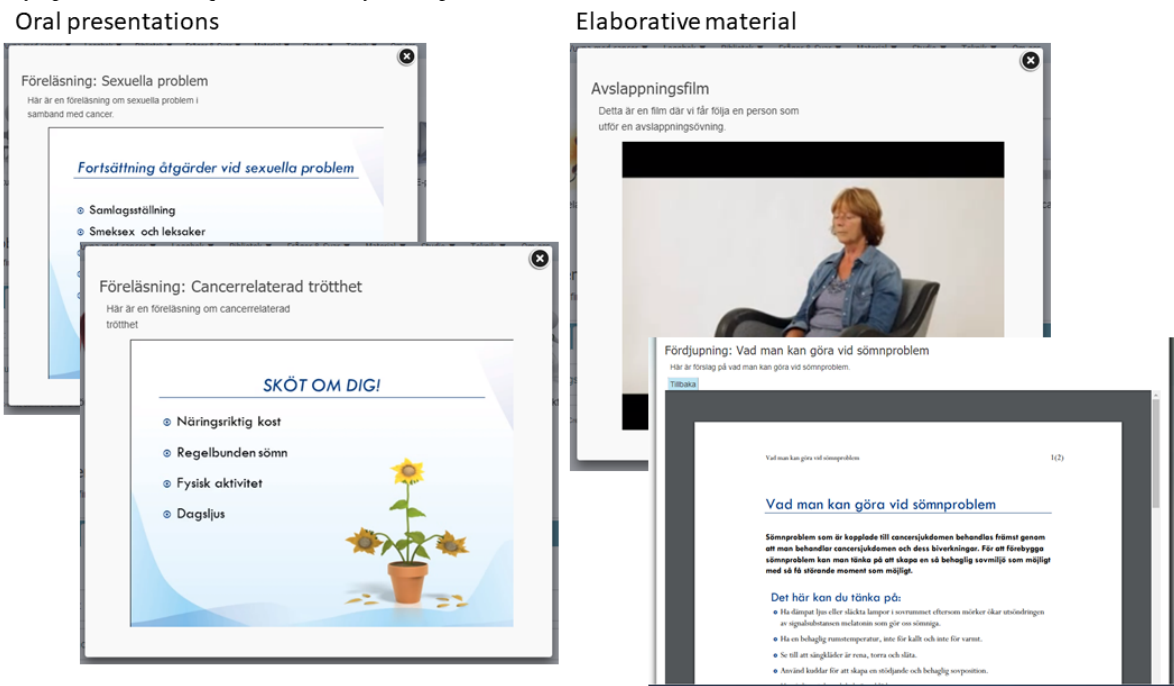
Oral presentations

Föreläsning: Sexuella problem

Här är en föreläsning om sexuella problem i samband med cancer.

Fortsättning åtgärder vid sexuella problem

Samlagsställning

Smeksex och leksaker

Föreläsning: Cancerrelaterad trötthet

Här är en föreläsning om cancerrelaterad trötthet

SKÖT OM DIG!

Näringsriktig kost

Regelbunden sömn

Fysisk aktivitet

Dagsljus

Elaborative material

Avslappningsfilm

Detta är en film där vi får följa en person som utför en avslappningsövning.

Fördjupning: Vad man kan göra vid sömnproblem

Här är förslag på vad man kan göra vid sömnproblem.

Tillbaka

Vad man kan göra vid sömnproblem

1(2)

Vad man kan göra vid sömnproblem

Sömnproblem som är kopplade till cancersjukdomen behandlas främst genom att man behandlar cancersjukdomen och dess biverkningar. För att förebygga sömnproblem kan man tänka på att skapa en så behaglig sovmiljö som möjligt med så få störande moment som möjligt.

Det här kan du tänka på:

Ha dämpat ljus eller släckta lampor i sovrummet eftersom mörker ökar utsöndringen av signalsubstansen melatonin som gör oss sömniga.

Ha en behaglig rumstemperatur, inte för kallt och inte för varmt.

Se till att sängkläder är rena, torra och släta.

Använd kuddar för att skapa en stödjande och behaglig sovposition.